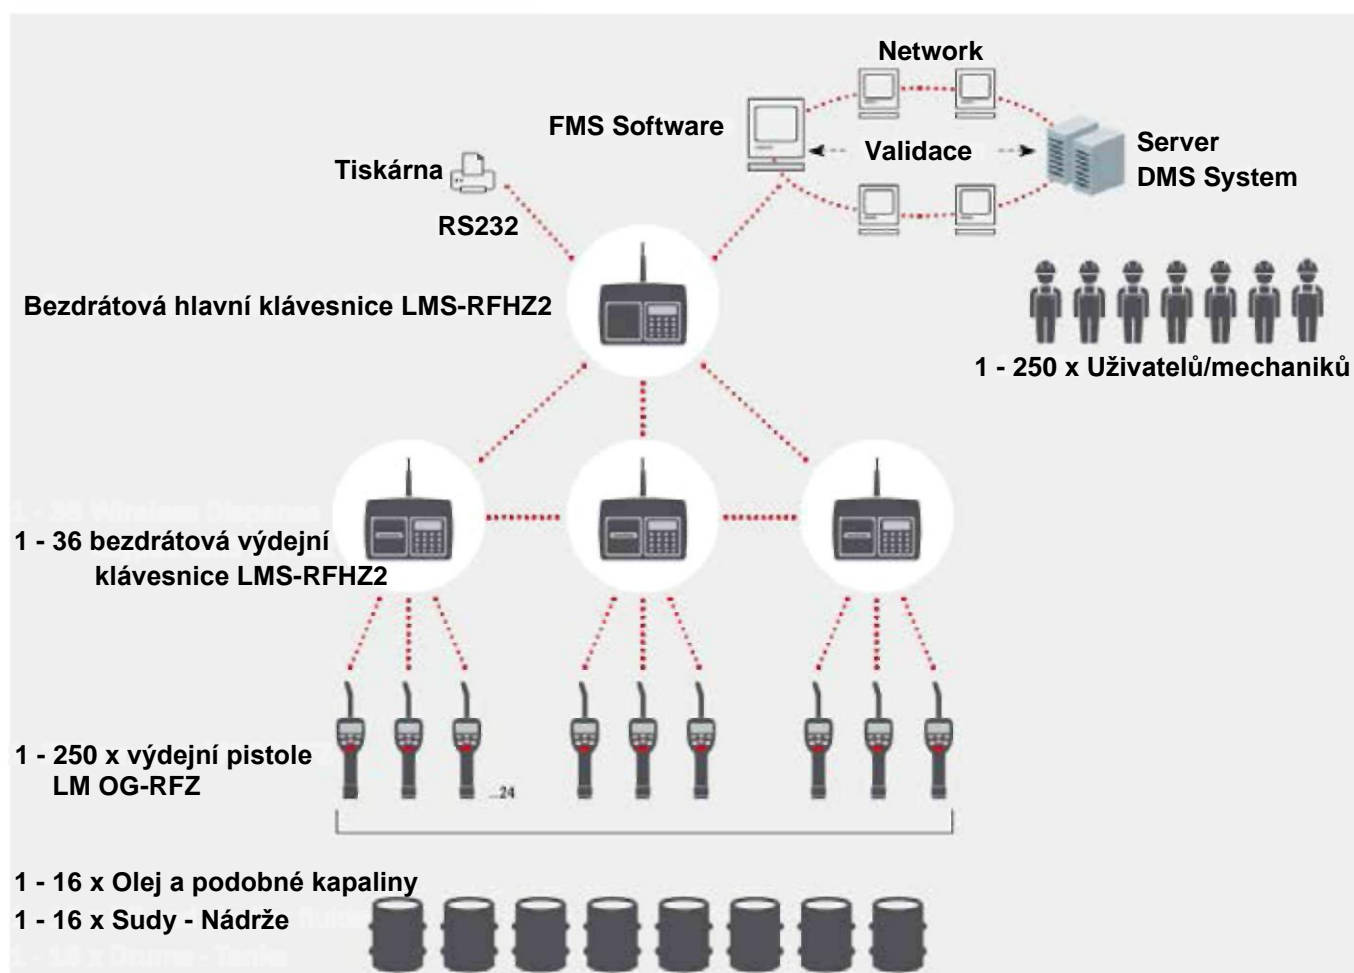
Network

FMS Software

Validace

Server
DMS System

Tiskárna

RS232

Bezdrátová hlavní klávesnice LMS-RFHZ2

1 - 250 x Uživatelů/mechaniků

1 - 36 bezdrátová výdejní klávesnice LMS-RFHZ2

1 - 250 x výdejní pistole LM OG-RFZ

...24

1 - 16 x Olej a podobné kapaliny

1 - 16 x Sudy - Nádrže